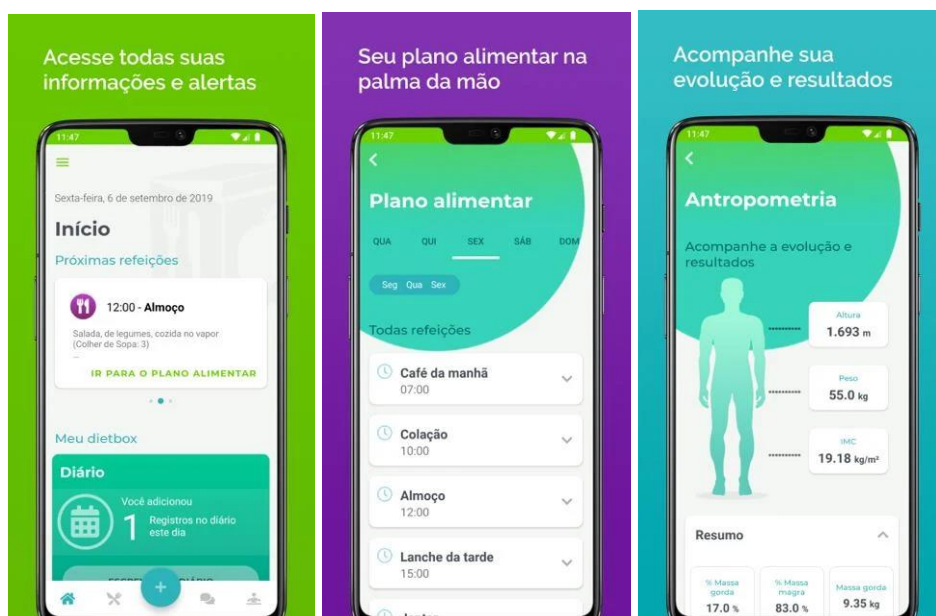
Acesse todas suas informações e alertas

11:47

Sexta-feira, 6 de setembro de 2019

Início

Próximas refeições

12:00 - Almoço

Salada, de legumes, cozida no vapor (Colher de Sopa: 3)

IR PARA O PLANO ALIMENTAR

Meu dietbox

Diário

Você adicionou

1 Registros no diário este dia

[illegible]

Seu plano alimentar na palma da mão

11:47

Plano alimentar

QUA QUI SEX SÁB DOM

Seg Qua Sex

Todas refeições

Café da manhã
07:00

Colação
10:00

Almoço
12:00

Lanche da tarde
15:00

Acompanhe sua evolução e resultados

11:47

Antropometria

Acompanhe a evolução e resultados

Altura
1.693 m

Peso
55.0 kg

IMC
19.18 kg/m²

Resumo

% Massa gorda
17.0 %

% Massa magra
83.0 %

Massa gorda
9.35 kg